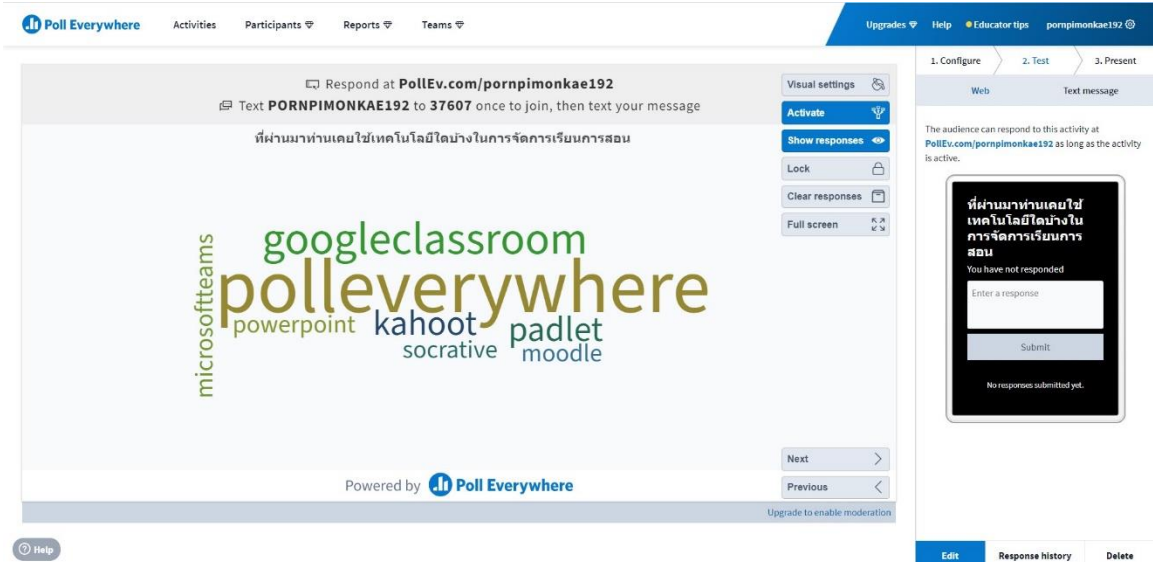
Poll Everywhere Activities Participants Reports Teams

Upgrades Help Educator tips pornpimonkae192

1. Configure 2. Test 3. Present

Web Text message

Respond at PollEv.com/pornpimonkae192

Text PORNPIMONKAE192 to 37607 once to join, then text your message

ที่ผ่านมาท่านเคยใช้เทคโนโลยีใดบ้างในการจัดการเรียนการสอน

googleclassroom
polleverywhere
microsoftteams
powerpoint
kahoot
padlet
socrative
moodle

Visual settings
Activate
Show responses
Lock
Clear responses
Full screen

Next
Previous

Powered by Poll Everywhere

Upgrade to enable moderation

The audience can respond to this activity at PollEv.com/pornpimonkae192 as long as the activity is active.

ที่ผ่านมาท่านเคยใช้เทคโนโลยีใดบ้างในการจัดการเรียนการสอน

You have not responded

Enter a response

Submit

No responses submitted yet.

Help

Edit Response history Delete